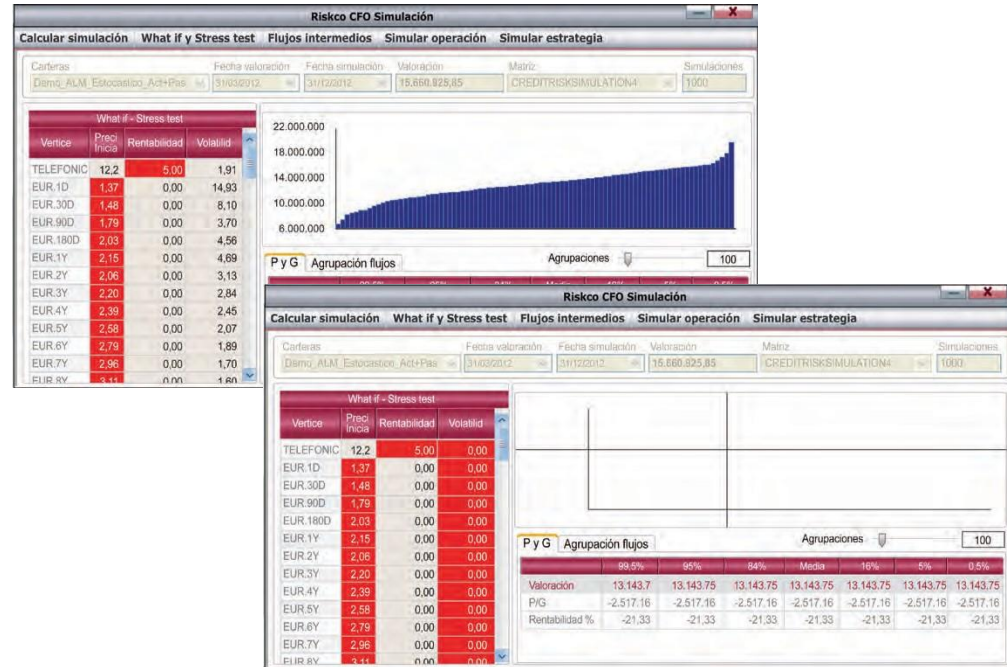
Riskco CFO Simulación

Calcular simulación What if y Stress test Flujos intermedios Simular operación Simular estrategia

Carteras Demo_ALM_Estocastico_Act+Pas Fecha valoración 31/03/2012 Fecha simulación 31/12/2012 Valoración 15.660.925,85 Matriz CREDITRISKSIMULATION4 Simulaciones 1000

What if - Stress test

| Vertice | Preci Inicia | Rentabilidad | Volatilid |
|---|---|---|---|
| TELEFONIC | 12,2 | 5,00 | 1,91 |
| EUR.1D | 1,37 | 0,00 | 14,93 |
| EUR.30D | 1,48 | 0,00 | 8,10 |
| EUR.90D | 1,79 | 0,00 | 3,70 |
| EUR.180D | 2,03 | 0,00 | 4,56 |
| EUR.1Y | 2,15 | 0,00 | 4,69 |
| EUR.2Y | 2,06 | 0,00 | 3,13 |
| EUR.3Y | 2,20 | 0,00 | 2,84 |
| EUR.4Y | 2,39 | 0,00 | 2,45 |
| EUR.5Y | 2,58 | 0,00 | 2,07 |
| EUR.6Y | 2,79 | 0,00 | 1,89 |
| EUR.7Y | 2,96 | 0,00 | 1,70 |
| EUR.8Y | 3,11 | 0,00 | 1,60 |

22.000.000
18.000.000
14.000.000
10.000.000
6.000.000

P y G Agrupación flujos Agrupaciones 100

Riskco CFO Simulación

Calcular simulación What if y Stress test Flujos intermedios Simular operación Simular estrategia

Carteras Demo_ALM_Estocastico_Act+Pas Fecha valoración 31/03/2012 Fecha simulación 31/12/2012 Valoración 15.660.925,85 Matriz CREDITRISKSIMULATION4 Simulaciones 1000

What if - Stress test

| Vertice | Preci Inicia | Rentabilidad | Volatilid |
|---|---|---|---|
| TELEFONIC | 12,2 | 5,00 | 0,00 |
| EUR.1D | 1,37 | 0,00 | 0,00 |
| EUR.30D | 1,48 | 0,00 | 0,00 |
| EUR.90D | 1,79 | 0,00 | 0,00 |
| EUR.180D | 2,03 | 0,00 | 0,00 |
| EUR.1Y | 2,15 | 0,00 | 0,00 |
| EUR.2Y | 2,06 | 0,00 | 0,00 |
| EUR.3Y | 2,20 | 0,00 | 0,00 |
| EUR.4Y | 2,39 | 0,00 | 0,00 |
| EUR.5Y | 2,58 | 0,00 | 0,00 |
| EUR.6Y | 2,79 | 0,00 | 0,00 |
| EUR.7Y | 2,96 | 0,00 | 0,00 |
| EUR.8Y | 3,11 | 0,00 | 0,00 |

P y G Agrupación flujos Agrupaciones 100

| | 99,5% | 95% | 84% | Media | 16% | 5% | 0,5% |
|---|---|---|---|---|---|---|---|
| Valoración | 13.143.7 | 13.143.75 | 13.143.75 | 13.143.75 | 13.143.75 | 13.143.75 | 13.143.75 |
| P/G | -2.517.16 | -2.517.16 | -2.517.16 | -2.517.16 | -2.517.16 | -2.517.16 | -2.517.16 |
| Rentabilidad % | -21,33 | -21,33 | -21,33 | -21,33 | -21,33 | -21,33 | -21,33 |